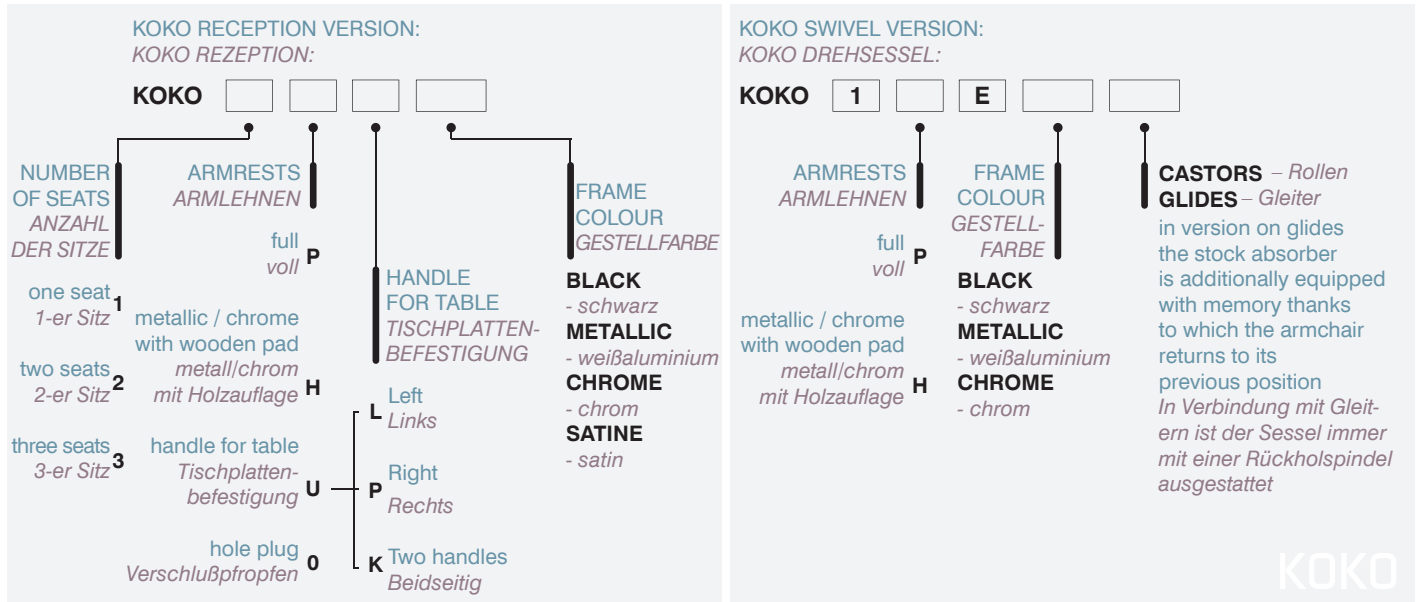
KOKO RECEPTION VERSION:
KOKO REZEPTION:

KOKO

NUMBER OF SEATS
ANZAHL DER SITZE

one seat 1
1-er Sitz

two seats 2
2-er Sitz

three seats 3
3-er Sitz

ARMRESTS
ARMLEHNEN

full P
voll

metallic / chrome with wooden pad
metall/chrom mit Holzauflage H

handle for table
Tischplatten-befestigung U

hole plug
Verschlußpfropfen 0

HANDLE FOR TABLE
TISCHPLATTEN-BEFESTIGUNG

L Left
Links

P Right
Rechts

K Two handles
Beidseitig

FRAME COLOUR
GESTELLFARBE

BLACK
- schwarz
METALLIC
- weißaluminium
CHROME
- chrom
SATINE
- satin

KOKO SWIVEL VERSION:
KOKO DREHSESSEL:

KOKO 1 E

ARMRESTS
ARMLEHNEN

full P
voll

metallic / chrome with wooden pad
metall/chrom mit Holzauflage H

FRAME COLOUR
GESTELL-FARBE

BLACK
- schwarz
METALLIC
- weißaluminium
CHROME
- chrom

CASTORS – Rollen
GLIDES – Gleiter
in version on glides the stock absorber is additionally equipped with memory thanks to which the armchair returns to its previous position
In Verbindung mit Gleitern ist der Sessel immer mit einer Rückholspindel ausgestattet

KOKO